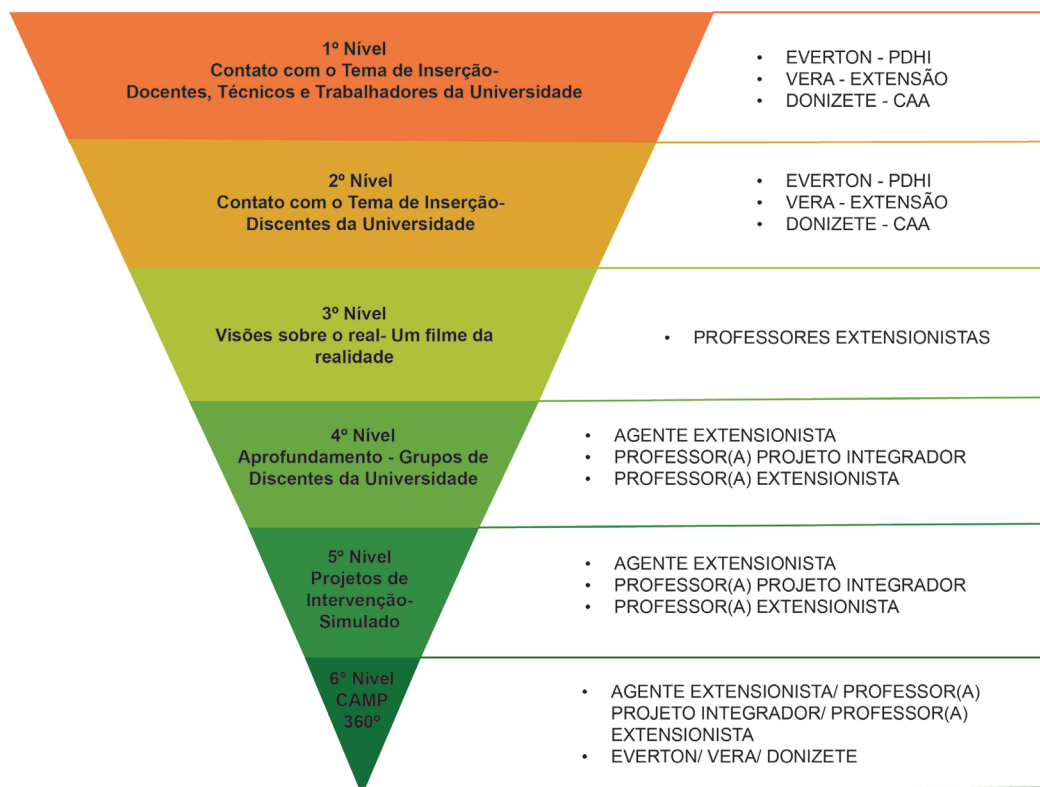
1º Nível
Contato com o Tema de Inserção-
Docentes, Técnicos e Trabalhadores da Universidade

- EVERTON - PDHI
- VERA - EXTENSÃO
- DONIZETE - CAA

2º Nível
Contato com o Tema de Inserção-
Discentes da Universidade

- EVERTON - PDHI
- VERA - EXTENSÃO
- DONIZETE - CAA

3º Nível
Visões sobre o real- Um filme da realidade

- PROFESSORES EXTENSIONISTAS

4º Nível
Aprofundamento - Grupos de Discentes da Universidade

- AGENTE EXTENSIONISTA
- PROFESSOR(A) PROJETO INTEGRADOR
- PROFESSOR(A) EXTENSIONISTA

5º Nível
Projetos de Intervenção-
Simulado

- AGENTE EXTENSIONISTA
- PROFESSOR(A) PROJETO INTEGRADOR
- PROFESSOR(A) EXTENSIONISTA

6° Nível
CAMP
360º

- AGENTE EXTENSIONISTA/ PROFESSOR(A) PROJETO INTEGRADOR/ PROFESSOR(A) EXTENSIONISTA
- EVERTON/ VERA/ DONIZETE